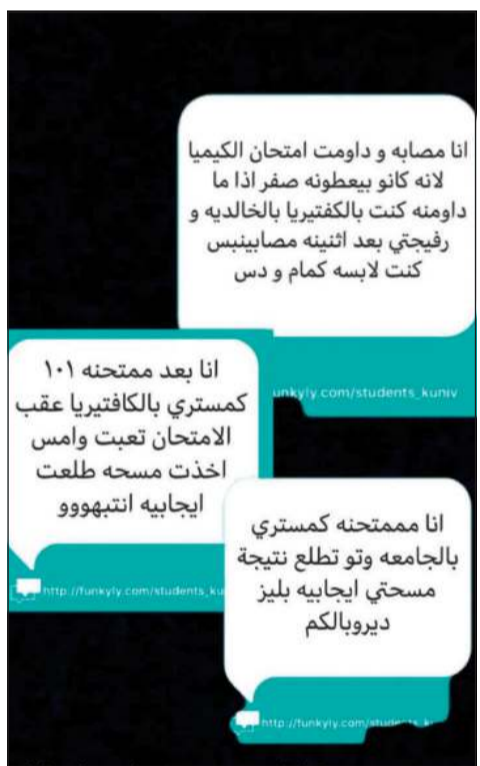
انا مصابه و داومت امتحان الكيميا لانه كانو بيعطونه صفر اذا ما داومنه كنت بالكفتيريا بالخالديه و رفيجتي بعد اثنينه مصابينبس كنت لابسه كمام و دس

unkyly.com/students_kuniv

انا بعد ممتحنه ١٠١ كمستري بالكافتيريا عقب الامتحان تعبت وامس اخذت مسحه طلعت ايجابيه انتبهووو

http://funkyly.com/students_ku

انا مممتحنه كمستري بالجامعه وتو تطلع نتيجة مسحتي ايجابيه بليز ديروبالكم

http://funkyly.com/students_k